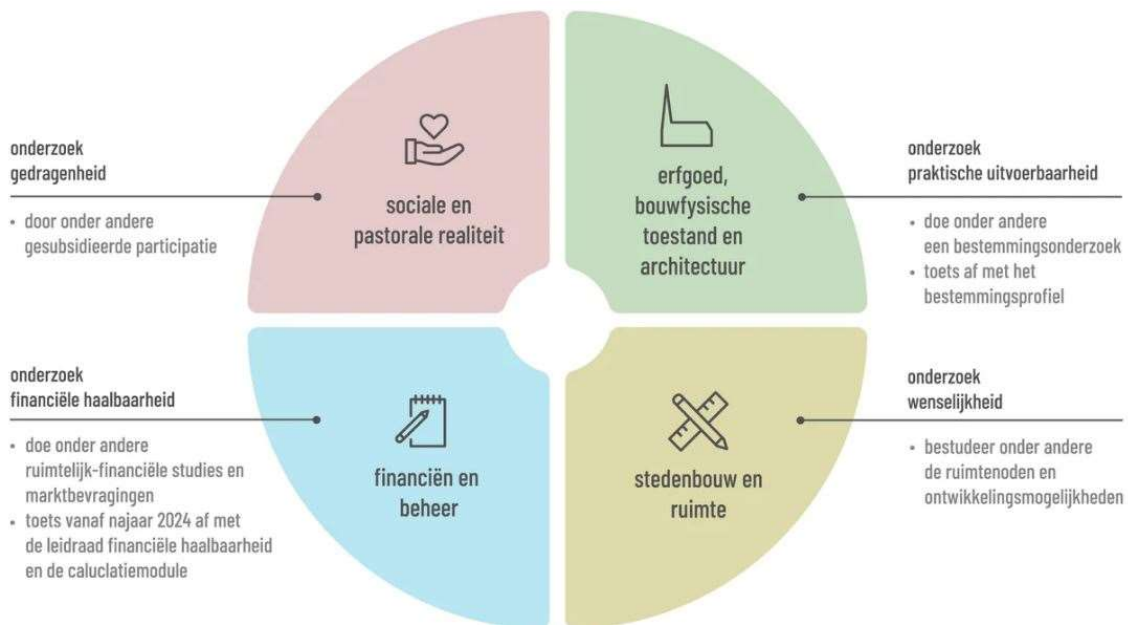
onderzoek
gedragenheid

- door onder andere gesubsidieerde participatie

sociale en pastorale realiteit

erfgoed, bouwfysische toestand en architectuur

onderzoek
praktische uitvoerbaarheid

- doe onder andere een bestemmingsonderzoek
- toets af met het bestemmingsprofiel

onderzoek
financiële haalbaarheid

- doe onder andere ruimtelijk-financiële studies en marktbevragingen
- toets vanaf najaar 2024 af met de leidraad financiële haalbaarheid en de caluclatiemodule

financiën en beheer

stedenbouw en ruimte

onderzoek
wenselijkheid

- bestudeer onder andere de ruimtenoden en ontwikkelingsmogelijkheden